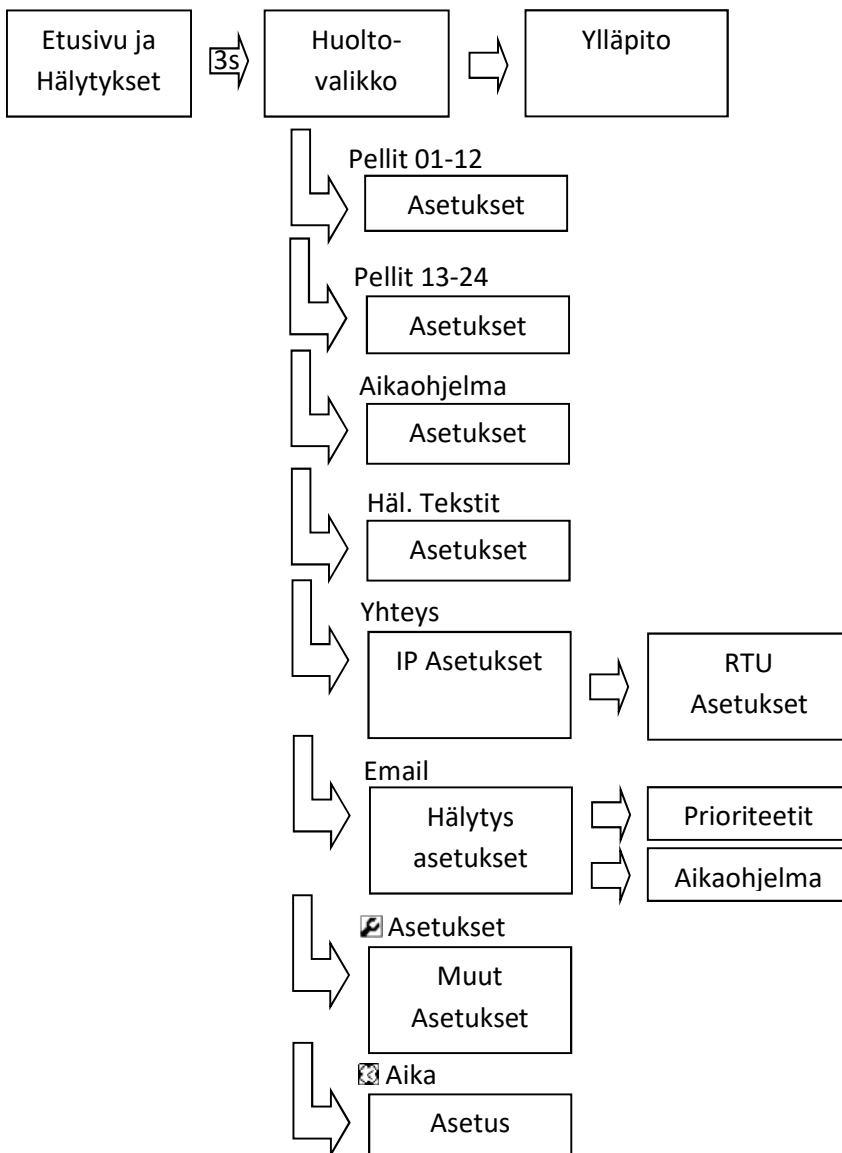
Etusivu ja Hälytykset

3s

Huolto-valikko

Ylläpito

Pellit 01-12

Asetukset

Pellit 13-24

Asetukset

Aikaohjelma

Asetukset

Häl. Tekstit

Asetukset

Yhteys

IP Asetukset

RTU Asetukset

Email

Hälytys asetukset

Prioriteetit

Aikaohjelma

Asetukset

Muut Asetukset

Aika

Asetus